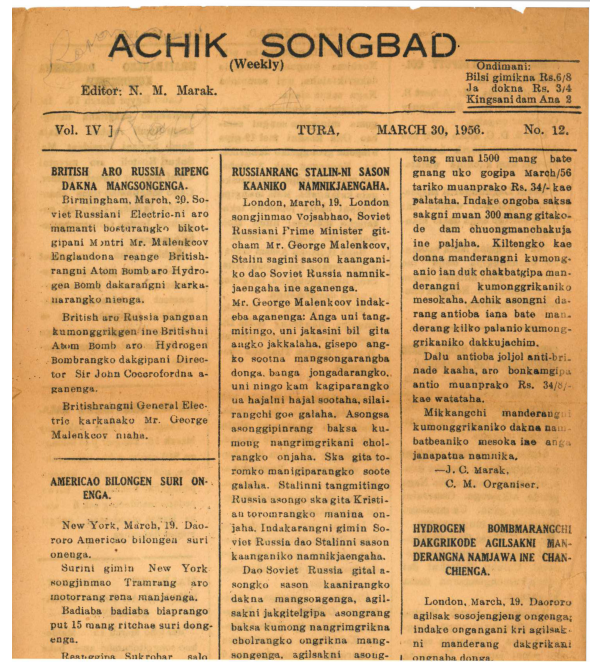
ACHIK SONGBAD
(Weekly)

Editor: N. M. Marak.

Ondimani:
Bilsi gimikna Rs.6/8
Ja dokna Rs. 3/4
Kingsani dam Ana 2

Vol. IV ]    TURA,    MARCH 30, 1956.    No. 12.

BRITISH ARO RUSSIA RIPENG DAKNA MANGSONGENGA.

Birmingham, March, 20. Sovietrussiani Electric-ni aro mamanti bosturangko bikotgipani Mantri Mr. Malenkcov Englandona reange British-rangni Atom Bomb aro Hydrogen Bomb dakarangni karkarangko niengа.

British aro Russia panguan kumonggrikgen ine Britishni Atom Bomb aro Hydrogen Bombrangko dakgipani Director Sir John Cocerofordna agananga.

Britishrangni General Electric karkanako Mr. George Malenkcov niaha.

AMERICAO BILONGEN SURI ONENGA.

New York, March, 19. Daororo Americao bilongea suri onenga.

Surini gimin New York songjinmao Tramrang aro motorrang rena manjaenga.

Badiaba badiaba biaprango put 15 mang ritchae suri dongenga.

Rangsgipa Sukrobar salo

RUSSIANRANG STALIN-NI SASON KAANIKO NAMNIKJAENGAHA.

London, March, 19. London songjinmao Vojabhao, Soviet Russiani Frime Minister gitcham Mr. George Malenkcov, Stalin sagini sason kaanganiko dao Soviet Russia namnikjaengaha ine aganenga.
Mr. George Malenkcov indakeba aganenga: Anga uni tangmitingo, uni jakasini bil gita angko jakkalaha, gisepo angko sootna mangsongarangba donga. banga jongadarangko, uni ningo kam kagiparangko ua hajalni hajal sootaha, silairangchi goe galaha. Asongsa asonggipinrang baksa kumong nangrimgrikani cholrangko onjaha. Ska gita toromko manigiparangko soote galaha. Stalinni tangmitingo Russia asongo ska gita Kristiau toromrangko manina onjaha. Indakarangni gimin Soviet Russia dao Stalinni sason kaanganiko namnikjaengaha.
Dao Soviet Russia gital asongko sason kaanirangko dakna mangsongenga, agilsakni jakgitelgipa asongrang baksa kumong nangrimgrikna cholrangko ongrikna mangsongenga, agilsakni asong-

teng muan 1500 mang bate gnang uko gogipa March/56 tariko muanprako Rs. 34/- kae palataha. Indake ongoba saksa sakgni muan 300 mang gitakode dam chuongmanchakuja ine paljaha. Kiltengko kae donna manderangni kumonganio ian duk chakbatgipa manderangni kumonggrikaniko mesokaha. Achik asongni darang antioba iana bate manderang kiiko palanio kumonggrikaniko dakkujachim.
Dalu antioba joljol anti-brinade kaaha, aro bonkamgipa antio muanprako Rs. 34/8/- kae watataha.
Mikkangchi manderang kumonggrikaniko dakna nambatbeaniko mesoka ine anga janapatna namnika,
—J. C. Marak,
C. M. Organiser.

HYDROGEN BOMBMARANGCHI DAKGRIKODE AGILSAKNI MANDERANGNA NAMJAWA INE CHANCHIENGA.

London, March, 19. Daororo agilsak sosojengjeng ongenga; indake ongongani kri agilsakni manderang dakgrikani ongnaba donga.